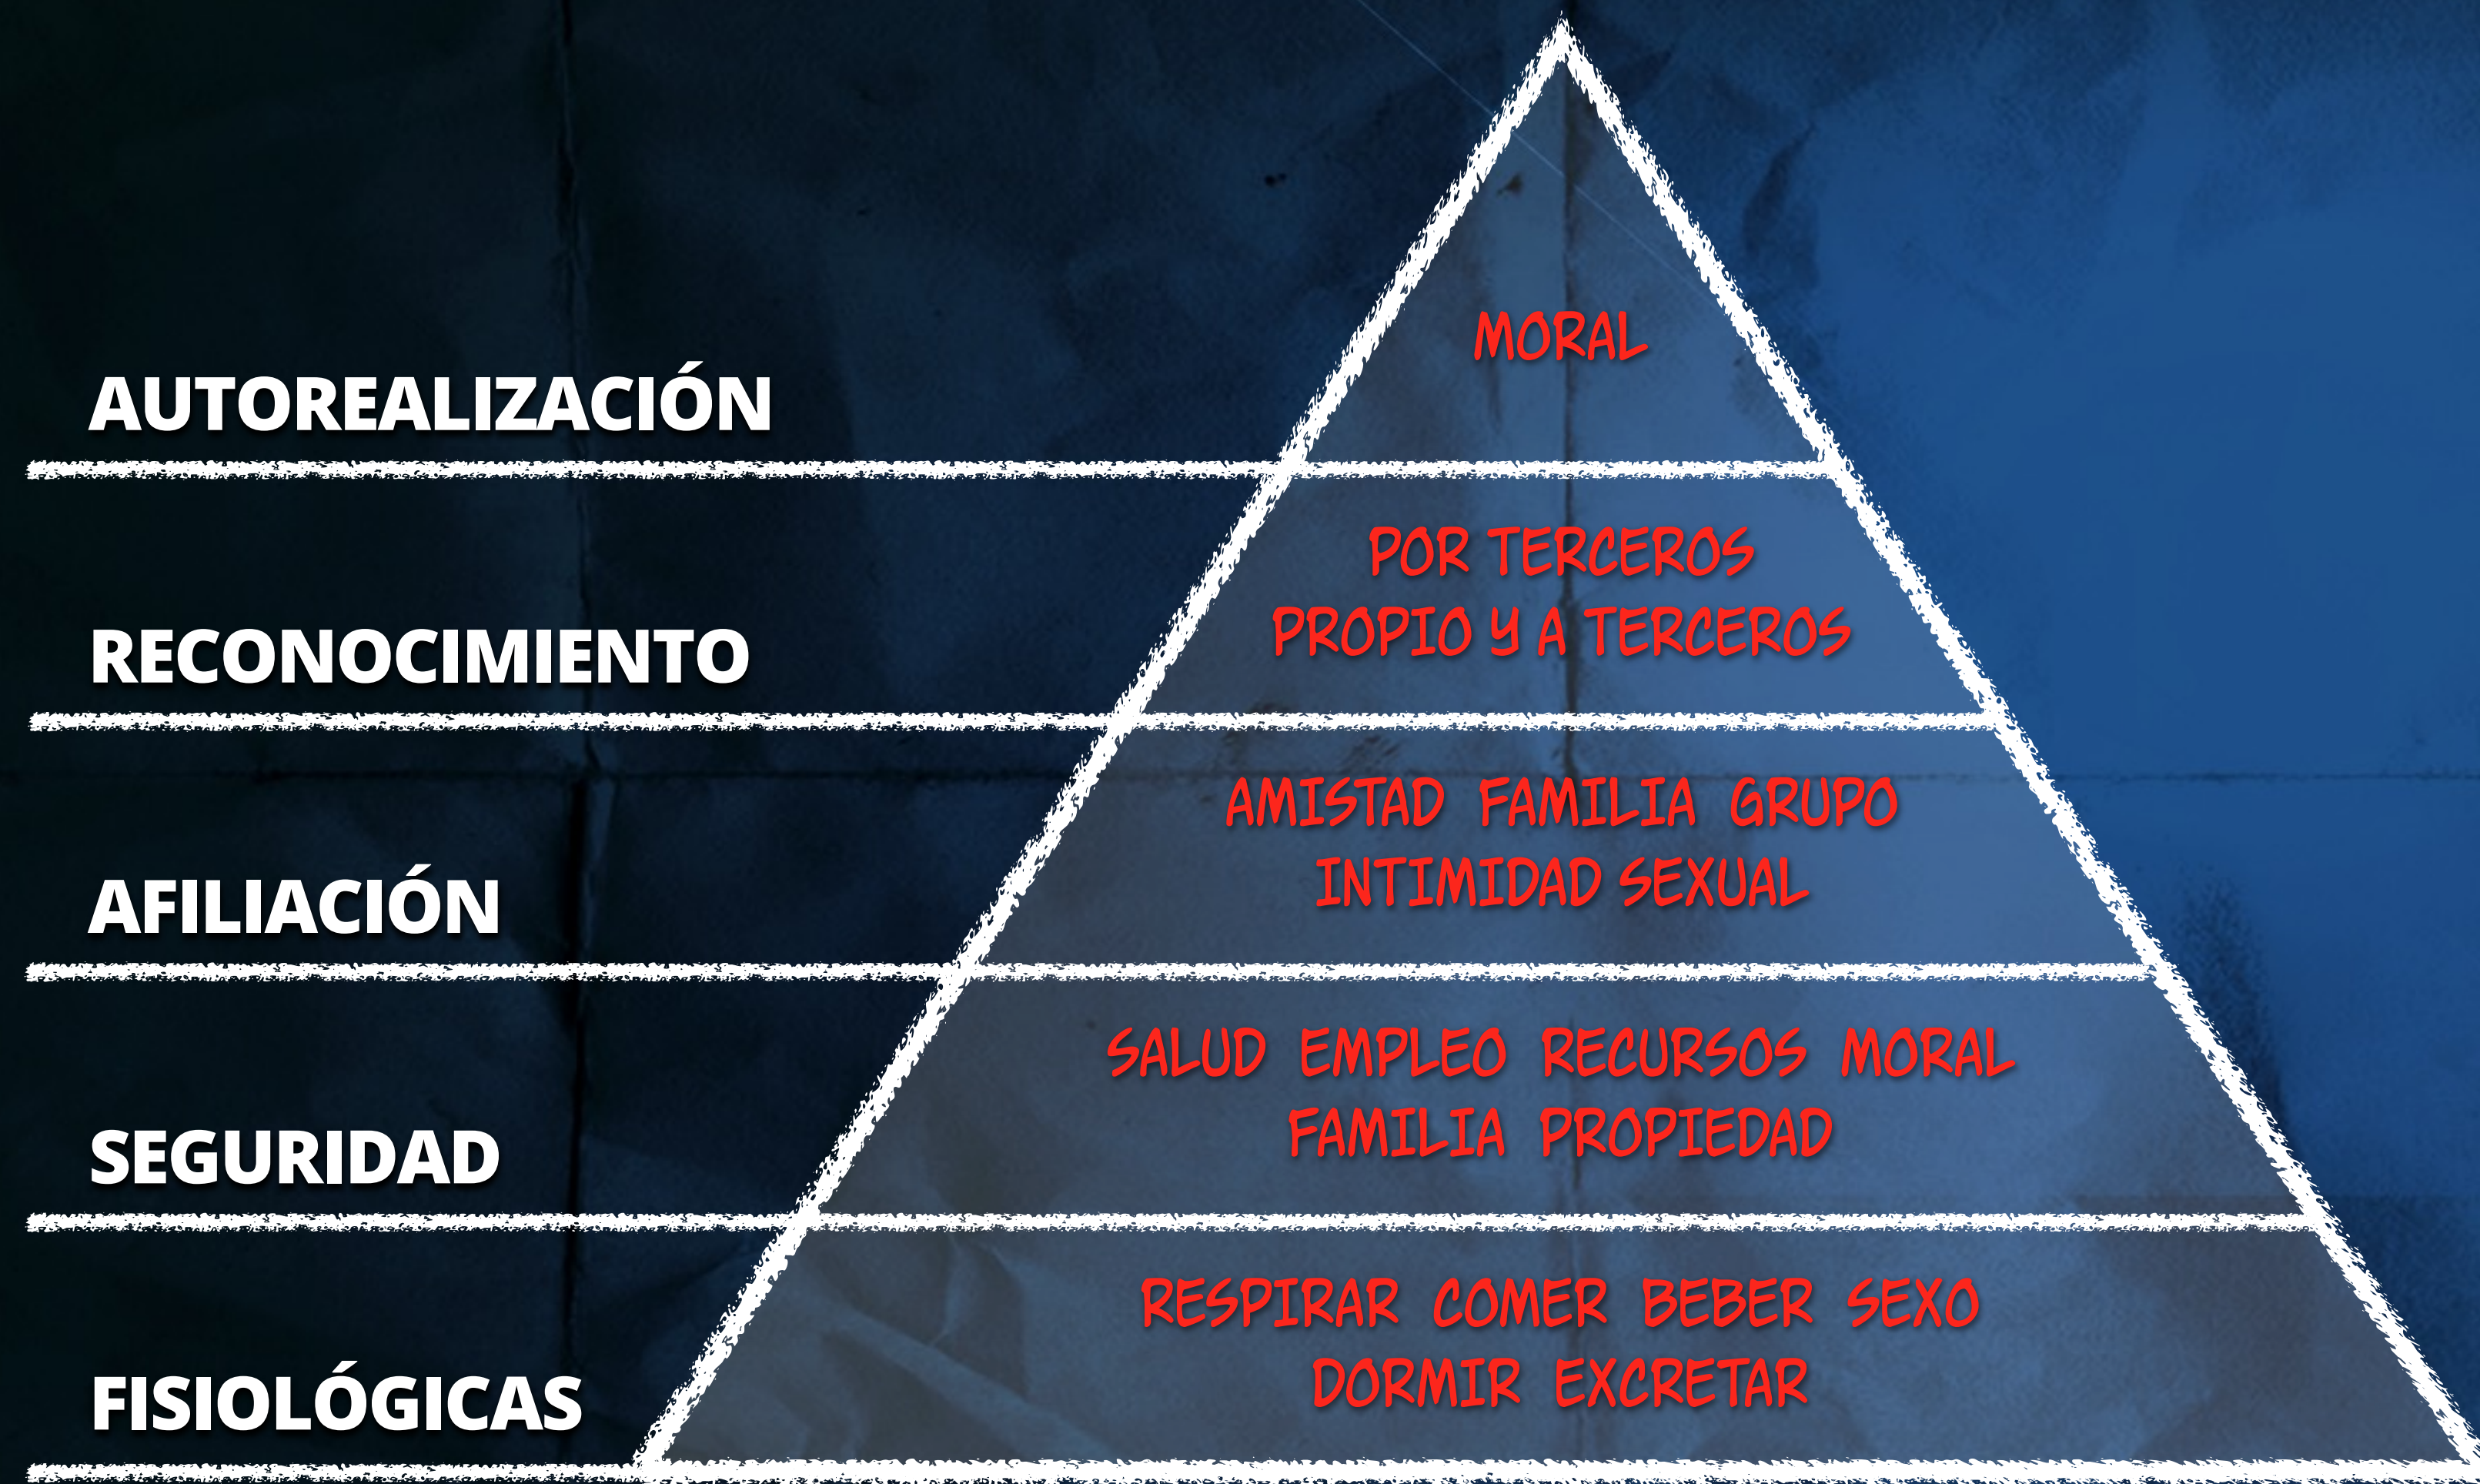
AUTOREALIZACIÓN

MORAL

RECONOCIMIENTO

POR TERCEROS
PROPIO Y A TERCEROS

AFILIACIÓN

AMISTAD FAMILIA GRUPO
INTIMIDAD SEXUAL

SEGURIDAD

SALUD EMPLEO RECURSOS MORAL
FAMILIA PROPIEDAD

FISIOLÓGICAS

RESPIRAR COMER BEBER SEXO
DORMIR EXCRETAR